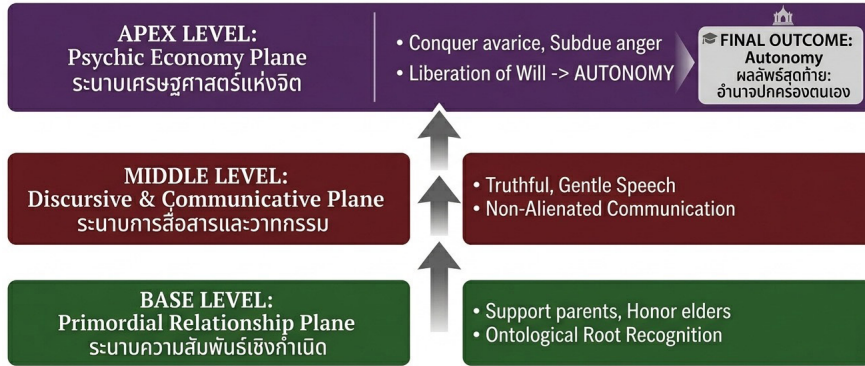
APEX LEVEL:
Psychic Economy Plane
ระนาบเศรษฐศาสตร์แห่งจิต

• Conquer avarice, Subdue anger
• Liberation of Will -> AUTONOMY

FINAL OUTCOME:
Autonomy
ผลลัพธ์สุดท้าย:
อำนาจปกครองตนเอง

MIDDLE LEVEL:
Discursive & Communicative Plane
ระนาบการสื่อสารและวาทกรรม

• Truthful, Gentle Speech
• Non-Alienated Communication

BASE LEVEL:
Primordial Relationship Plane
ระนาบความสัมพันธ์เชิงกำเนิด

• Support parents, Honor elders
• Ontological Root Recognition